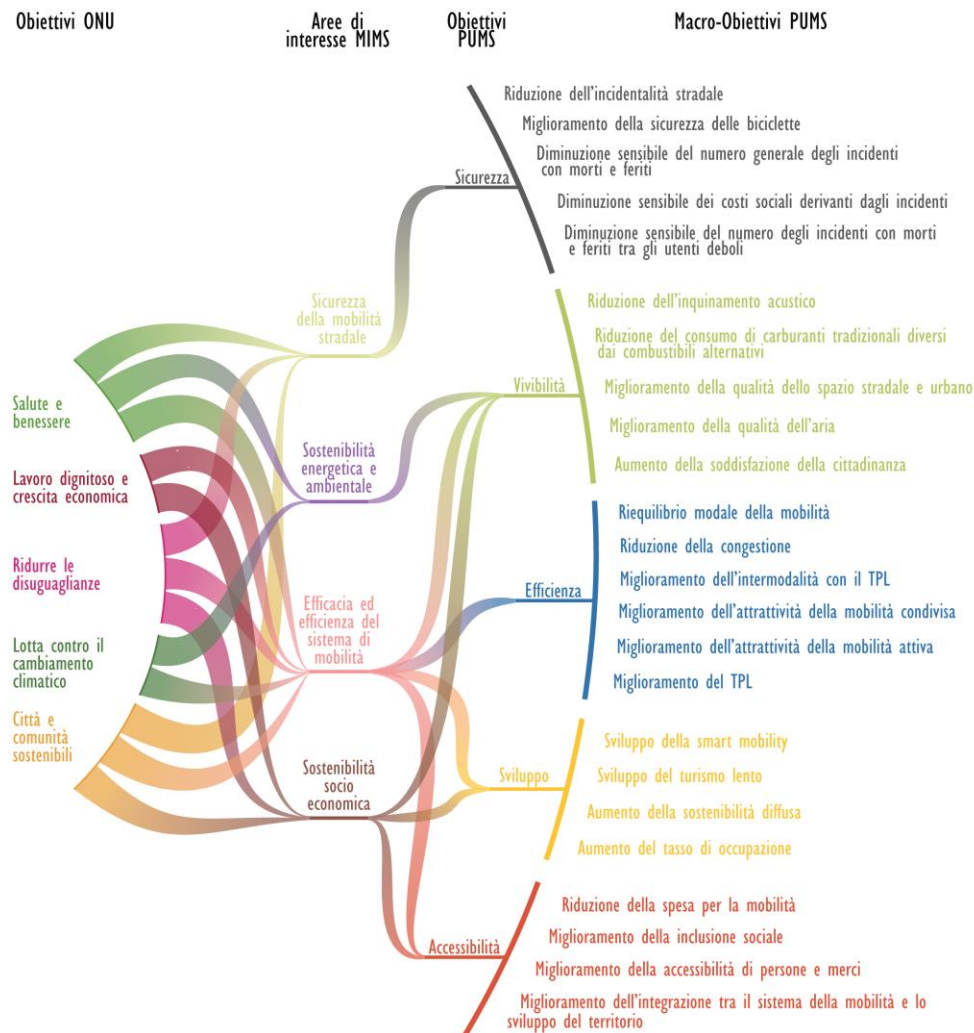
Obiettivi ONU

Aree di interesse MIMS

Obiettivi PUMS

Macro-Obiettivi PUMS

Salute e benessere

Lavoro dignitoso e crescita economica

Ridurre le disuguaglianze

Lotta contro il cambiamento climatico

Città e comunità sostenibili

Sicurezza della mobilità stradale

Sostenibilità energetica e ambientale

Efficacia ed efficienza del sistema di mobilità

Sostenibilità socio economica

Sicurezza

Riduzione dell'incidentalità stradale

Miglioramento della sicurezza delle biciclette

Diminuzione sensibile del numero generale degli incidenti con morti e feriti

Diminuzione sensibile dei costi sociali derivanti dagli incidenti

Diminuzione sensibile del numero degli incidenti con morti e feriti tra gli utenti deboli

Vivibilità

Riduzione dell'inquinamento acustico

Riduzione del consumo di carburanti tradizionali diversi dai combustibili alternativi

Miglioramento della qualità dello spazio stradale e urbano

Miglioramento della qualità dell'aria

Aumento della soddisfazione della cittadinanza

Efficienza

Riequilibrio modale della mobilità

Riduzione della congestione

Miglioramento dell'intermodalità con il TPL

Miglioramento dell'attrattività della mobilità condivisa

Miglioramento dell'attrattività della mobilità attiva

Miglioramento del TPL

Sviluppo

Sviluppo della smart mobility

Sviluppo del turismo lento

Aumento della sostenibilità diffusa

Aumento del tasso di occupazione

Accessibilità

Riduzione della spesa per la mobilità

Miglioramento della inclusione sociale

Miglioramento della accessibilità di persone e merci

Miglioramento dell'integrazione tra il sistema della mobilità e lo sviluppo del territorio